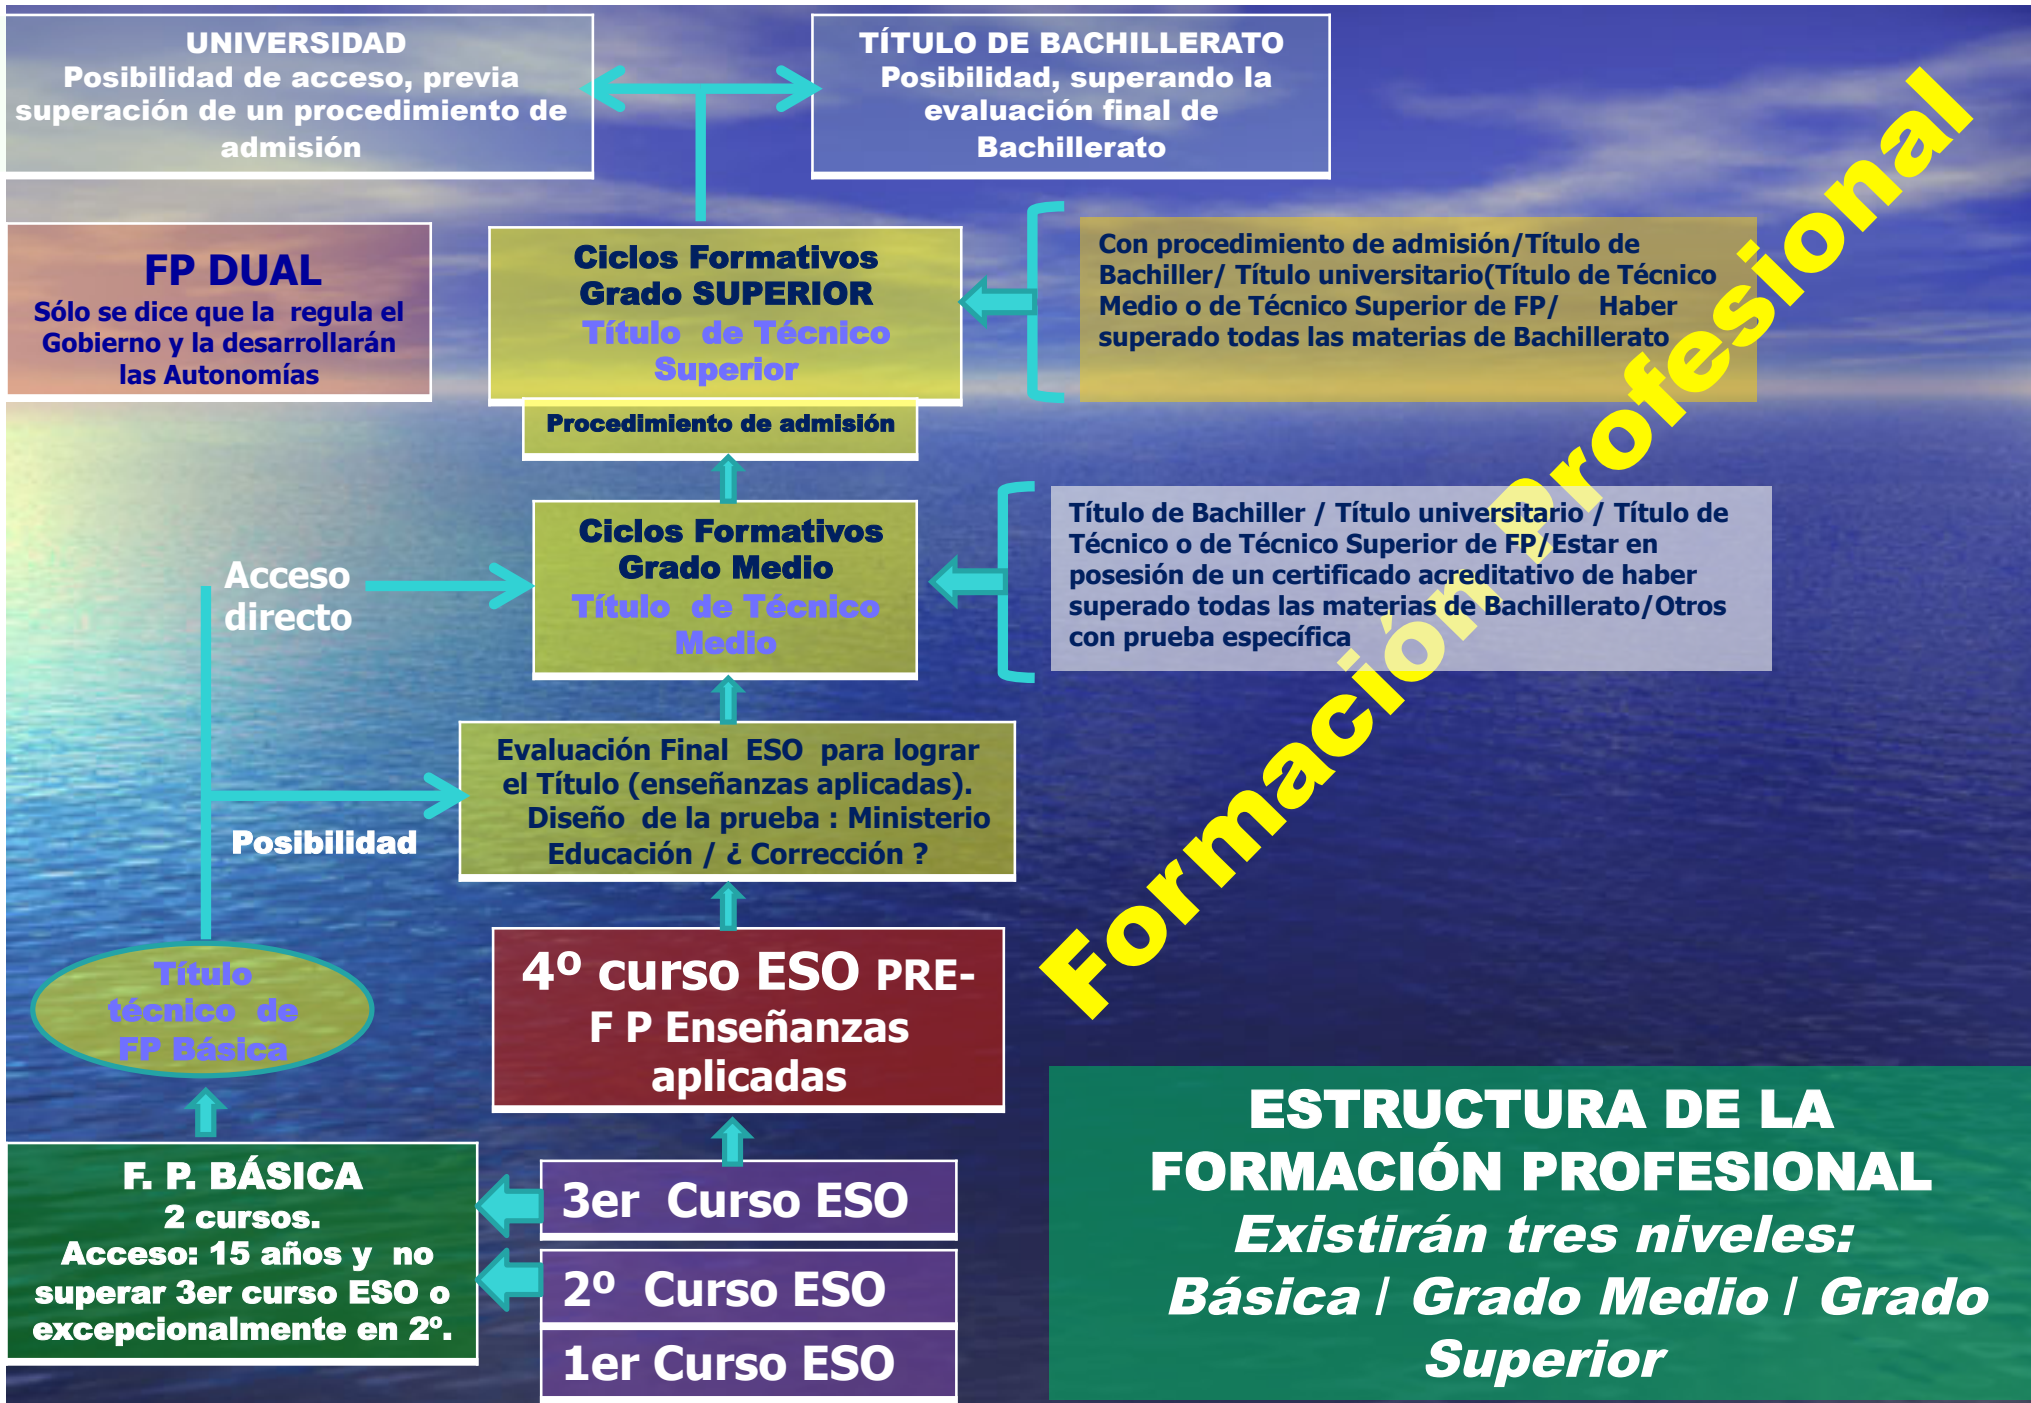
UNIVERSIDAD
Posibilidad de acceso, previa superación de un procedimiento de admisión

TÍTULO DE BACHILLERATO
Posibilidad, superando la evaluación final de Bachillerato

FP DUAL
Sólo se dice que la regula el Gobierno y la desarrollarán las Autonomías

Ciclos Formativos Grado SUPERIOR
Título de Técnico Superior

Con procedimiento de admisión/Título de Bachiller/ Título universitario(Título de Técnico Medio o de Técnico Superior de FP/ Haber superado todas las materias de Bachillerato

Procedimiento de admisión

Ciclos Formativos Grado Medio
Título de Técnico Medio

Título de Bachiller / Título universitario / Título de Técnico o de Técnico Superior de FP/Estar en posesión de un certificado acreditativo de haber superado todas las materias de Bachillerato/Otros con prueba específica

Formación Profesional

Acceso directo

Evaluación Final ESO para lograr el Título (enseñanzas aplicadas). Diseño de la prueba : Ministerio Educación / ¿ Corrección ?

Posibilidad

Título técnico de FP Básica

4º curso ESO PRE-F P Enseñanzas aplicadas

F. P. BÁSICA
2 cursos.
Acceso: 15 años y no superar 3er curso ESO o excepcionalmente en 2º.

3er Curso ESO

2º Curso ESO

1er Curso ESO

ESTRUCTURA DE LA FORMACIÓN PROFESIONAL
Existirán tres niveles:
Básica / Grado Medio / Grado Superior